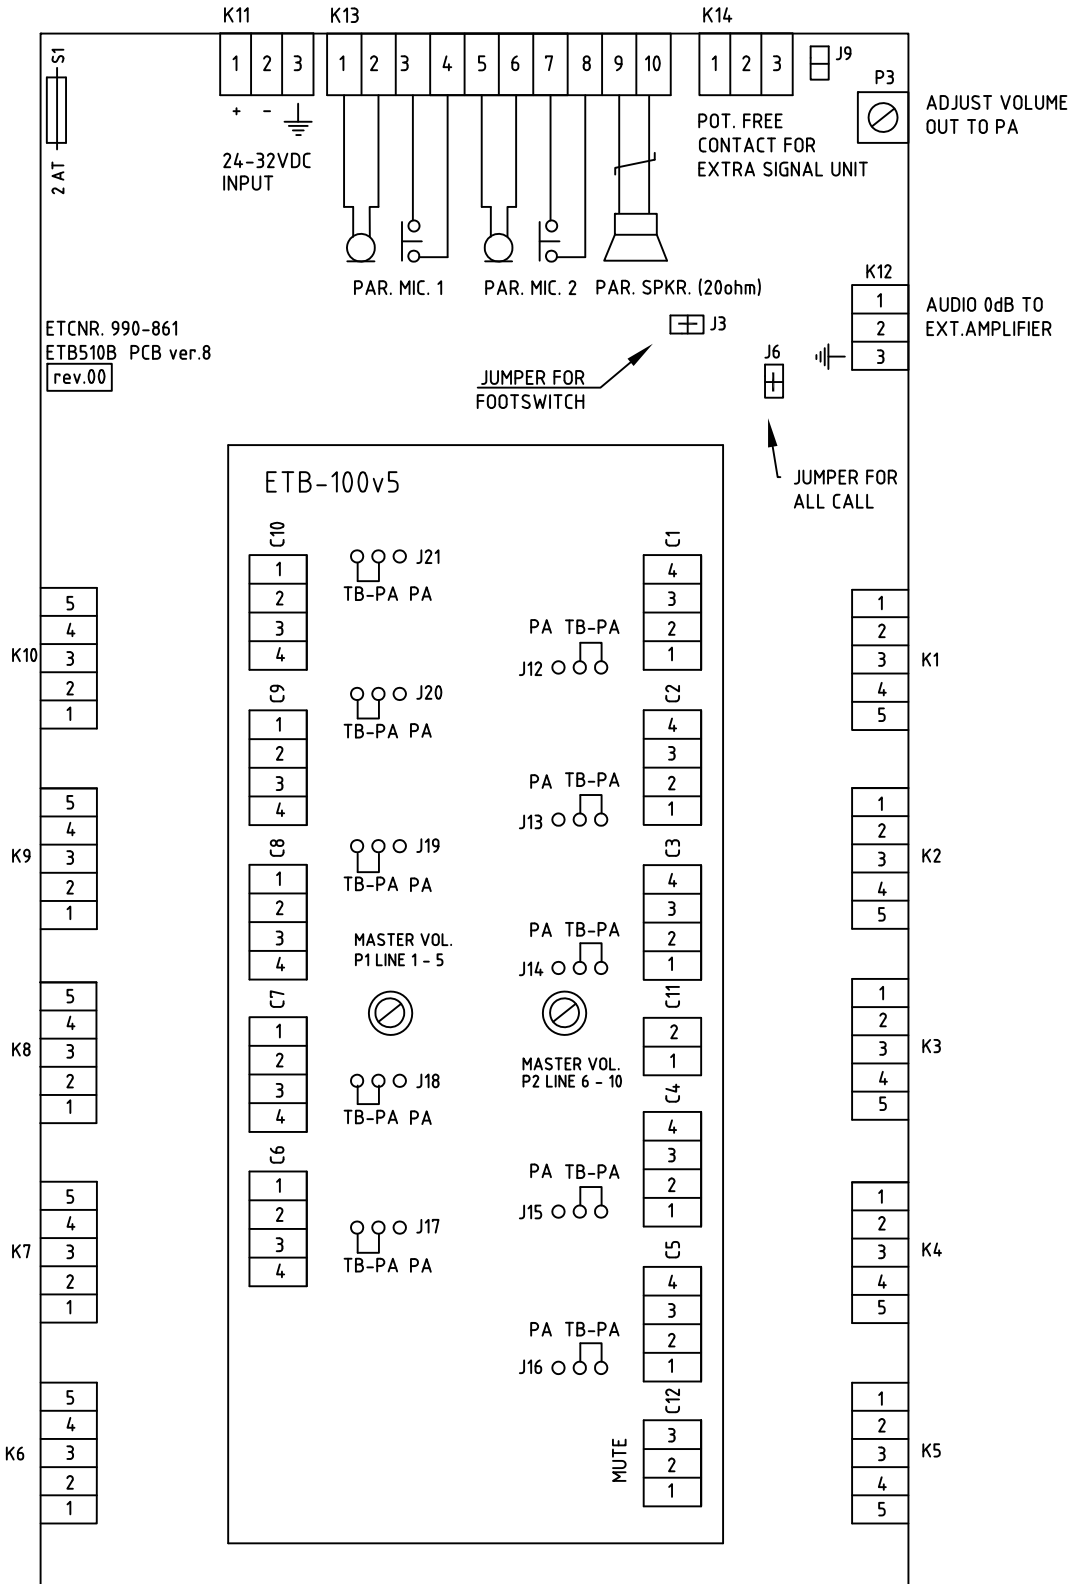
K11 K13 K14

S1

2 AT

1 2 3

+ -

24-32VDC INPUT

1 2 3 4 5 6 7 8 9 10

1 2 3

J9

P3

ADJUST VOLUME OUT TO PA

POT. FREE CONTACT FOR EXTRA SIGNAL UNIT

PAR. MIC. 1 PAR. MIC. 2 PAR. SPKR. (20ohm)

K12

1
2
3

AUDIO 0dB TO EXT.AMPLIFIER

ETCNR. 990-861
ETB510B PCB ver.8
rev.00

J3

JUMPER FOR FOOTSWITCH

J6

JUMPER FOR ALL CALL

ETB-100v5

C10
1
2
3
4

J21
TB-PA PA

C1
4
3
2
1

PA TB-PA
J12

K10
5
4
3
2
1

K1
1
2
3
4
5

C9
1
2
3
4

J20
TB-PA PA

C2
4
3
2
1

PA TB-PA
J13

K9
5
4
3
2
1

K2
1
2
3
4
5

C8
1
2
3
4

J19
TB-PA PA

C3
4
3
2
1

PA TB-PA
J14

MASTER VOL.
P1 LINE 1 - 5

K8
5
4
3
2
1

C7
1
2
3
4

C11
2
1

MASTER VOL.
P2 LINE 6 - 10

K3
1
2
3
4
5

J18
TB-PA PA

C4
4
3
2
1

C6
1
2
3
4

PA TB-PA
J15

K7
5
4
3
2
1

J17
TB-PA PA

K4
1
2
3
4
5

C5
4
3
2
1

PA TB-PA
J16

K6
5
4
3
2
1

C12
MUTE
3
2
1

K5
1
2
3
4
5